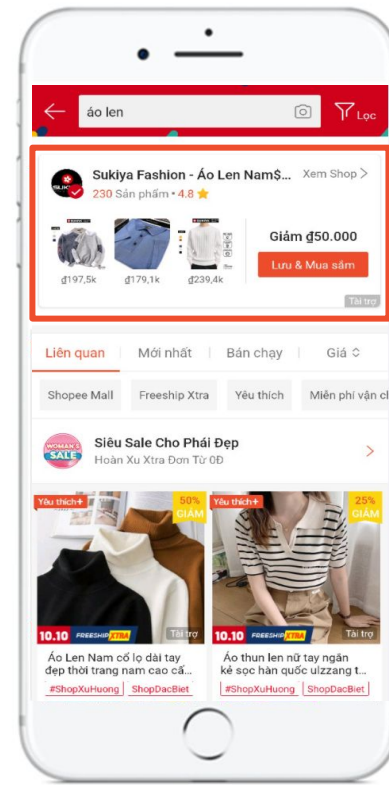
áo len

Lọc

Sukiya Fashion - Áo Len Nam$...

Xem Shop >

230 Sản phẩm • 4.8 ★

SUKIYA

₫197,5k

₫179,1k

₫239,4k

Giảm ₫50.000

Lưu & Mua sắm

Tài trợ

Liên quan | Mới nhất | Bán chạy | Giá

Shopee Mall

Freeship Xtra

Yêu thích

Miễn phí vận ch

WOMAN'S SALE

Siêu Sale Cho Phái Đẹp

Hoàn Xu Xtra Đơn Từ 0Đ

>

Yêu thích+

50% GIẢM

10.10 FREESHIP XTRA

Tài trợ

Áo Len Nam cổ lọ dài tay đẹp thời trang nam cao cấ...

#ShopXuHuong

ShopDacBiet

Yêu thích+

25% GIẢM

10.10 FREESHIP XTRA

Tài trợ

Áo thun len nữ tay ngắn kẻ sọc hàn quốc ulzzang t...

#ShopXuHuong

ShopDacBiet